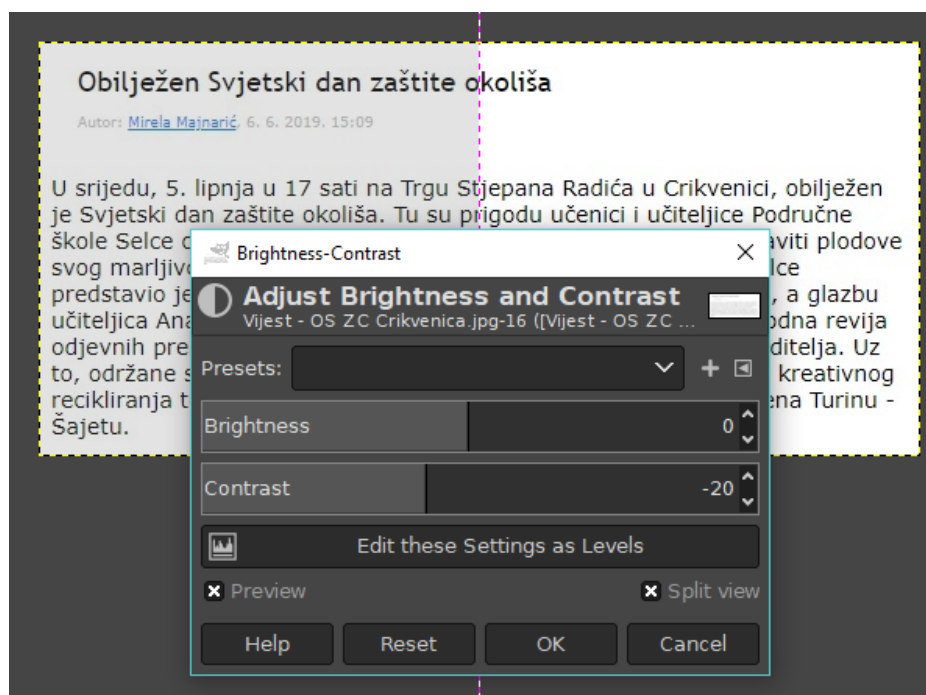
Obilježen Svjetski dan zaštite okoliša

Autor: Mirela Majnarić, 6. 6. 2019. 15:09

U srijedu, 5. lipnja u 17 sati na Trgu Stjepana Radića u Crikvenici, obilježen je Svjetski dan zaštite okoliša. Tu su prigodu učenici i učiteljice Područne škole Selce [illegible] aviti plodove svog marljiv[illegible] lce predstavio je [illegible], a glazbu učiteljica Ana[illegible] odna revija odjevnih pre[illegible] ditelja. Uz to, održane s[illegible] kreativnog recikliranja t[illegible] ena Turinu - Šajetu.

Brightness-Contrast

Adjust Brightness and Contrast
Vijest - OS ZC Crikvenica.jpg-16 ([Vijest - OS ZC ...

Presets:

Brightness 0

Contrast -20

Edit these Settings as Levels

Preview

Split view

Help Reset OK Cancel